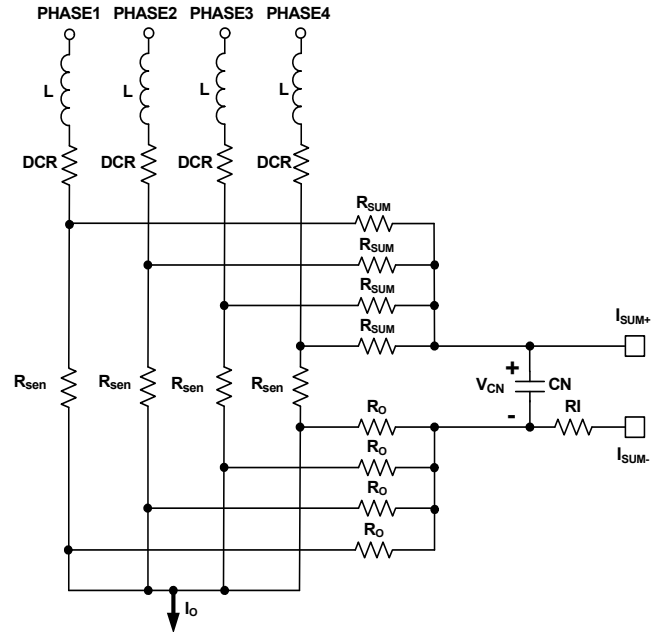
PHASE1 PHASE2 PHASE3 PHASE4

L L L L

DCR DCR DCR DCR

$R_{SUM}$
$R_{SUM}$
$R_{SUM}$
$R_{SUM}$

$I_{SUM+}$

$R_{sen}$ $R_{sen}$ $R_{sen}$ $R_{sen}$

+
$V_{CN}$ CN
-

$R_O$
RI
$I_{SUM-}$
$R_O$
$R_O$
$R_O$

$I_O$